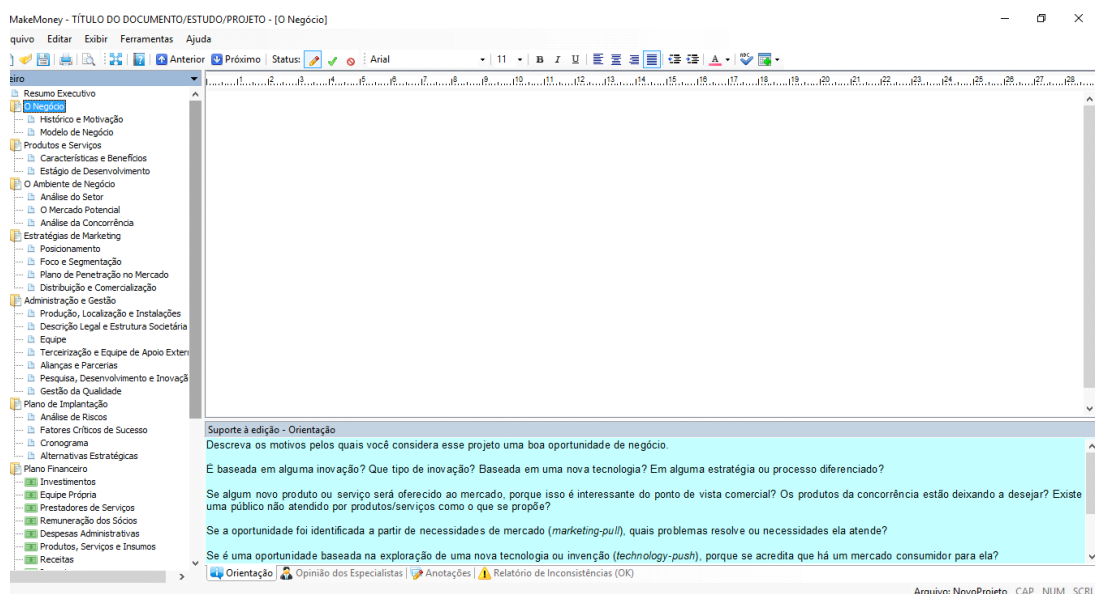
MakeMoney - TÍTULO DO DOCUMENTO/ESTUDO/PROJETO - [O Negócio]

quivo Editar Exibir Ferramentas Ajuda

Anterior Próximo Status: Arial 11 B I U

eiro

Resumo Executivo
O Negócio
Histórico e Motivação
Modelo de Negócio
Produtos e Serviços
Características e Benefícios
Estágio de Desenvolvimento
O Ambiente de Negócio
Análise do Setor
O Mercado Potencial
Análise da Concorrência
Estratégias de Marketing
Posicionamento
Foco e Segmentação
Plano de Penetração no Mercado
Distribuição e Comercialização
Administração e Gestão
Produção, Localização e Instalações
Descrição Legal e Estrutura Societária
Equipe
Terceirização e Equipe de Apoio Exter
Alianças e Parcerias
Pesquisa, Desenvolvimento e Inovaçã
Gestão da Qualidade
Plano de Implantação
Análise de Riscos
Fatores Críticos de Sucesso
Cronograma
Alternativas Estratégicas
Plano Financeiro
Investimentos
Equipe Própria
Prestadores de Serviços
Remuneração dos Sócios
Despesas Administrativas
Produtos, Serviços e Insumos
Receitas

Suporte à edição - Orientação

Descreva os motivos pelos quais você considera esse projeto uma boa oportunidade de negócio.

É baseada em alguma inovação? Que tipo de inovação? Baseada em uma nova tecnologia? Em alguma estratégia ou processo diferenciado?

Se algum novo produto ou serviço será oferecido ao mercado, porque isso é interessante do ponto de vista comercial? Os produtos da concorrência estão deixando a desejar? Existe uma público não atendido por produtos/serviços como o que se propõe?

Se a oportunidade foi identificada a partir de necessidades de mercado (marketing-pull), quais problemas resolve ou necessidades ela atende?

Se é uma oportunidade baseada na exploração de uma nova tecnologia ou invenção (technology-push), porque se acredita que há um mercado consumidor para ela?

Orientação | Opinião dos Especialistas | Anotações | Relatório de Inconsistências (OK)

Arquivo: NovoProjeto CAP NUM SCRL